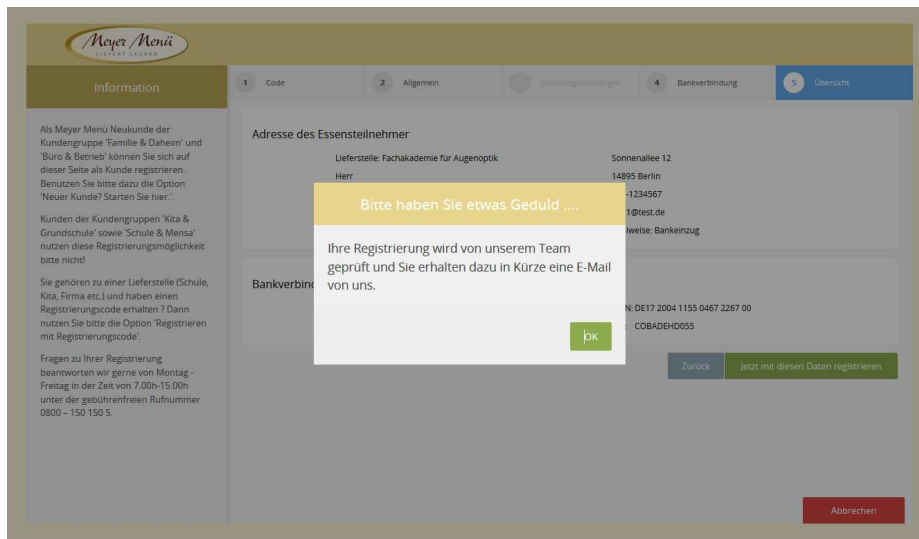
Meyer Menü
LIEFERT LECKER

Information

1 Code
2 Allgemein
3 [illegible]
4 Bankverbindung
5 Übersicht

Als Meyer Menü Neukunde der Kundengruppe 'Familie & Daheim' und 'Büro & Betrieb' können Sie sich auf dieser Seite als Kunde registrieren. Benutzen Sie bitte dazu die Option 'Neuer Kunde? Starten Sie hier.'.

Kunden der Kundengruppen 'Kita & Grundschule' sowie 'Schule & Mensa' nutzen diese Registrierungsmöglichkeit bitte nicht!

Sie gehören zu einer Lieferstelle (Schule, Kita, Firma etc.) und haben einen Registrierungscode erhalten ? Dann nutzen Sie bitte die Option 'Registrieren mit Registrierungscode'.

Fragen zu Ihrer Registrierung beantworten wir gerne von Montag - Freitag in der Zeit von 7.00h-15.00h unter der gebührenfreien Rufnummer 0800 – 150 150 5.

Adresse des Essensteilnehmer

Lieferstelle: Fachakademie für Augenoptik
Herr

Sonnenallee 12
14895 Berlin
-1234567
1@test.de
lweise: Bankeinzug

Bankverbin

N: DE17 2004 1155 0467 2267 00
: COBADEHD055

Bitte haben Sie etwas Geduld ....

Ihre Registrierung wird von unserem Team geprüft und Sie erhalten dazu in Kürze eine E-Mail von uns.

OK

Zurück
Jetzt mit diesen Daten registrieren

Abbrechen